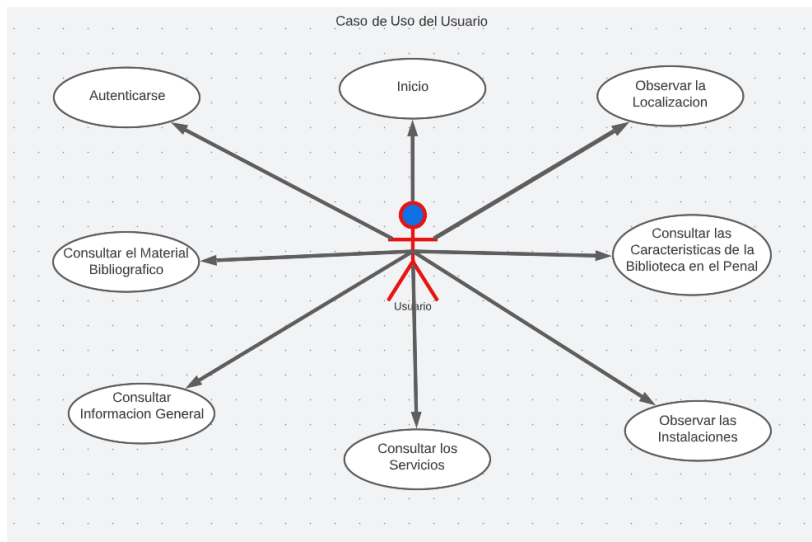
Caso de Uso del Usuario

Autenticarse

Inicio

Observar la Localizacion

Consultar el Material Bibliografico

Consultar las Caracteristicas de la Biblioteca en el Penal

Usuario

Consultar Informacion General

Observar las Instalaciones

Consultar los Servicios